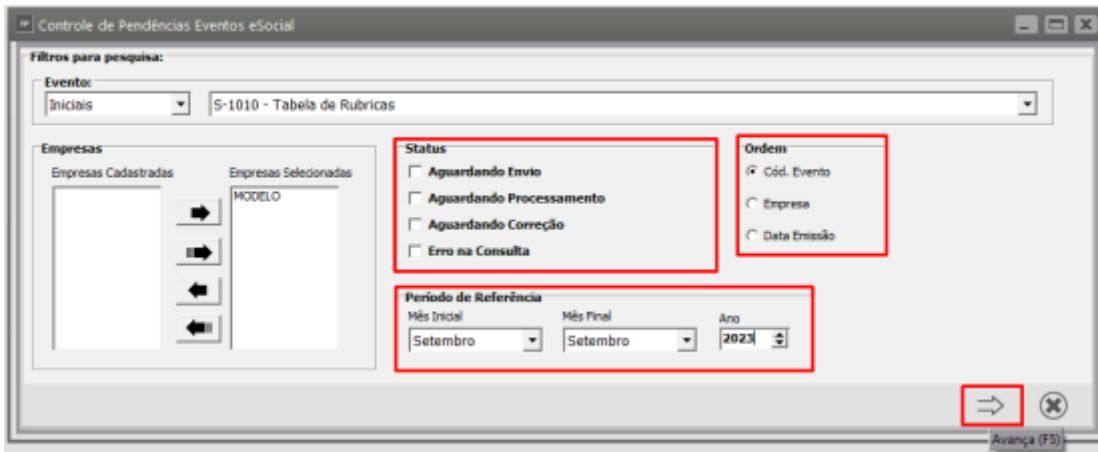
Controle de Pendências Eventos eSocial

Filtros para pesquisa:

Evento:
Iniciais
S-1010 - Tabela de Rubricas

Empresas
Empresas Cadastradas
Empresas Selecionadas
MODELO

Status
Aguardando Envio
Aguardando Processamento
Aguardando Correção
Erro na Consulta

Ordem
Cód. Evento
Empresa
Data Emissão

Período de Referência
Mês Inicial
Setembro
Mês Final
Setembro
Ano
2023

Avança (F5)